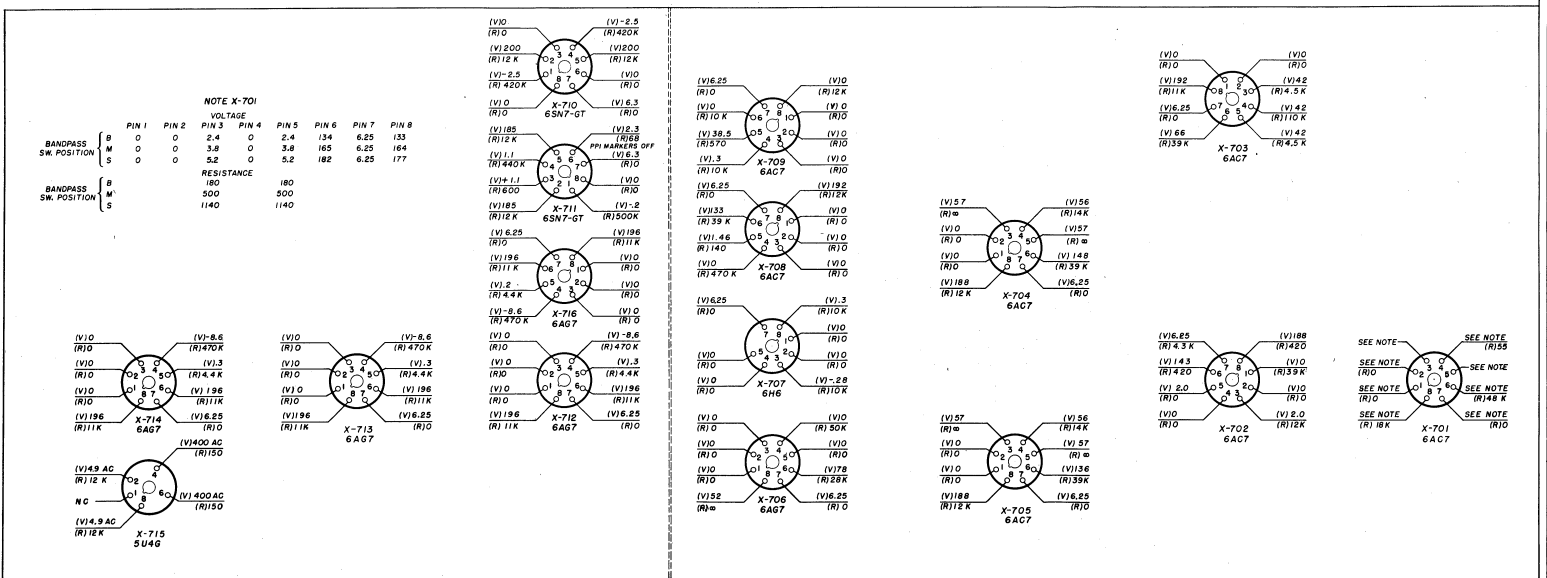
NOTE X-701

VOLTAGE

| | | PIN 1 | PIN 2 | PIN 3 | PIN 4 | PIN 5 | PIN 6 | PIN 7 | PIN 8 |
|---|---|---|---|---|---|---|---|---|---|
| BANDPASS SW. POSITION | B | 0 | 0 | 2.4 | 0 | 2.4 | 134 | 6.25 | 133 |
| | M | 0 | 0 | 3.8 | 0 | 3.8 | 165 | 6.25 | 164 |
| | S | 0 | 0 | 5.2 | 0 | 5.2 | 182 | 6.25 | 177 |

RESISTANCE

| | | PIN 3 | PIN 5 |
|---|---|---|---|
| BANDPASS SW. POSITION | B | 180 | 180 |
| | M | 500 | 500 |
| | S | 1140 | 1140 |

(V)0 (R)0 (V)0 (R)0 (V)0 (R)0 (V)196 (R)11K (V)-8.6 (R)470K (V).3 (R)4.4K (V)196 (R)11K (V)6.25 (R)0
X-714 6AG7

(V)0 (R)0 (V)0 (R)0 (V)0 (R)0 (V)196 (R)11K (V)-8.6 (R)470K (V).3 (R)4.4K (V)196 (R)11K (V)6.25 (R)0
X-713 6AG7

(V)400 AC (R)150 (V)4.9 AC (R)12 K NC (V)400 AC (R)150 (V)4.9 AC (R)12K
X-715 5U4G

(V)0 (R)0 (V)200 (R)12 K (V)-2.5 (R)420K (V)0 (R)0 (V)-2.5 (R)420K (V)200 (R)12K (V)0 (R)0 (V)6.3 (R)0
X-710 6SN7-GT

(V)185 (R)12 K (V)1.1 (R)440K (V)+1.1 (R)600 (V)185 (R)12K (V)2.3 (R)68 PPI MARKERS OFF (V)6.3 (R)0 (V)0 (R)0 (V)-.2 (R)500K
X-711 6SN7-GT

(V)6.25 (R)0 (V)196 (R)11K (V).2 (R)4.4K (V)-8.6 (R)470K (V)196 (R)11K (V)0 (R)0 (V)0 (R)0 (V)0 (R)0
X-716 6AG7

(V)0 (R)0 (V)0 (R)0 (V)0 (R)0 (V)196 (R)11K (V)-8.6 (R)470K (V).3 (R)4.4K (V)196 (R)11K (V)6.25 (R)0
X-712 6AG7

(V)6.25 (R)0 (V)0 (R)10 K (V)38.5 (R)570 (V).3 (R)10 K (V)0 (R)12 K (V)0 (R)0 (V)0 (R)0 (V)0 (R)0
X-709 6AC7

(V)6.25 (R)0 (V)133 (R)39 K (V)1.46 (R)140 (V)0 (R)470 K (V)192 (R)12K (V)0 (R)0 (V)0 (R)0 (V)0 (R)0
X-708 6AC7

(V)6.25 (R)0 (V)0 (R)0 (V)0 (R)0 (V).3 (R)10K (V)0 (R)0 (V)-.28 (R)10K
X-707 6H6

(V)0 (R)0 (V)0 (R)0 (V)0 (R)0 (V)52 (R)∞ (V)0 (R)50K (V)0 (R)0 (V)78 (R)28K (V)6.25 (R)0
X-706 6AG7

(V)57 (R)∞ (V)0 (R)0 (V)0 (R)0 (V)188 (R)12 K (V)56 (R)14K (V)57 (R)∞ (V)148 (R)39 K (V)6.25 (R)0
X-704 6AC7

(V)57 (R)∞ (V)0 (R)0 (V)0 (R)0 (V)188 (R)12 K (V)56 (R)14K (V)57 (R)∞ (V)136 (R)39K (V)6.25 (R)0
X-705 6AC7

(V)0 (R)0 (V)192 (R)11K (V)6.25 (R)0 (V)66 (R)39 K (V)0 (R)0 (V)42 (R)4.5 K (V)42 (R)110 K (V)42 (R)4.5 K
X-703 6AC7

(V)6.25 (R)4.3 K (V)143 (R)420 (V)2.0 (R)0 (V)0 (R)0 (V)188 (R)420 (V)0 (R)39K (V)2.0 (R)12K
X-702 6AC7

SEE NOTE SEE NOTE (R)0 SEE NOTE (R)0 SEE NOTE (R)18K SEE NOTE (R)55 SEE NOTE SEE NOTE (R)148 K SEE NOTE (R)0
X-701 6AC7